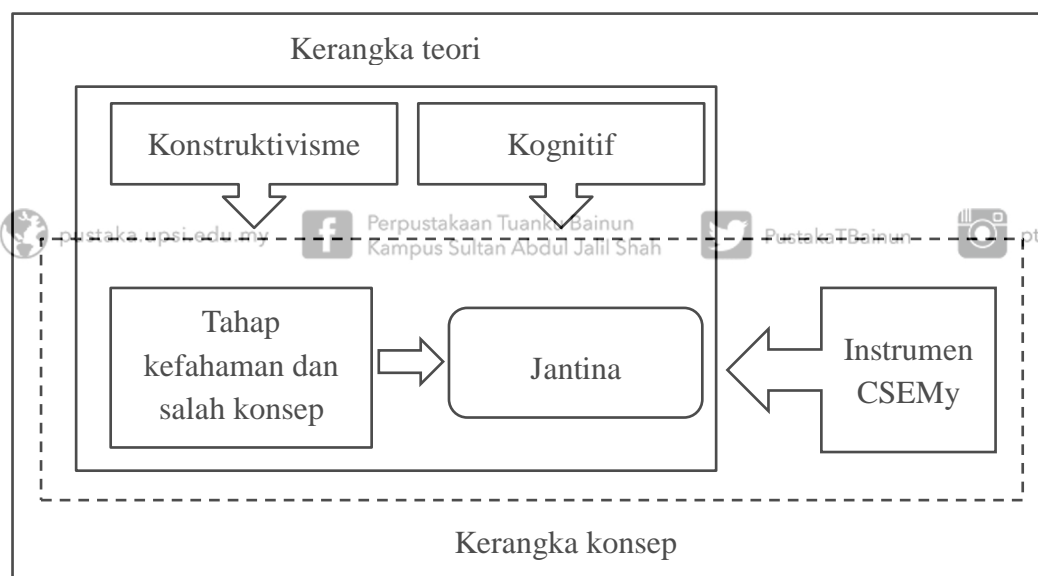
Kerangka teori

Konstruktivisme

Kognitif

pustaka.upsi.edu.my

Perpustakaan Tuanku Bainun
Kampus Sultan Abdul Jalil Shah

PustakaTBainun

pt

Tahap kefahaman dan salah konsep

Jantina

Instrumen CSEMy

Kerangka konsep